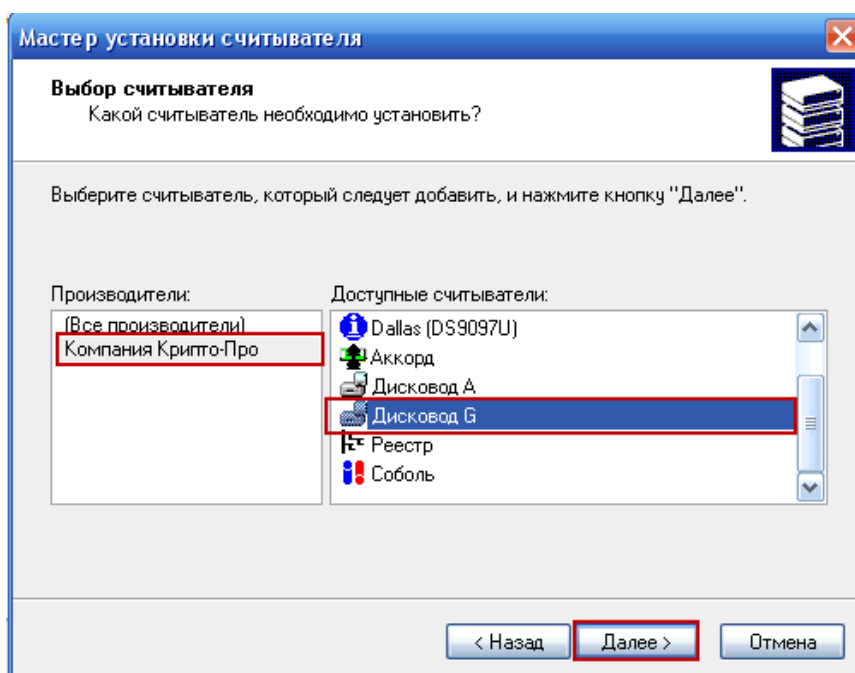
Мастер установки считывателя

Выбор считывателя
Какой считыватель необходимо установить?

Выберите считыватель, который следует добавить, и нажмите кнопку "Далее".

Производители:
(Все производители)
Компания Крипто-Про

Доступные считыватели:
Dallas (DS9097U)
Аккорд
Дисковод A
Дисковод G
Реестр
Соболь

< Назад
Далее >
Отмена